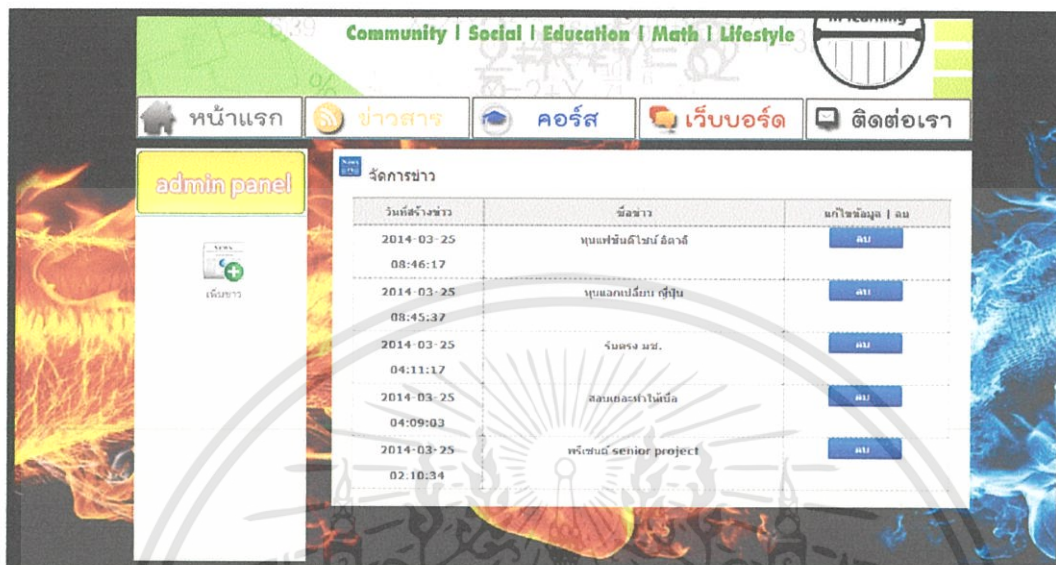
Community | Social | Education | Math | Lifestyle

หน้าแรก ข่าวสาร คอร์ส เว็บบอร์ด ติดต่อเรา

admin panel

เพิ่มข่าว

จัดการข่าว

| วันที่สร้างข่าว | ชื่อข่าว | แก้ไขข้อมูล \| ลบ |
|---|---|---|
| 2014-03-25 08:46:17 | หุนแฟชั่นดีไซน์ อิตาลี | ลบ |
| 2014-03-25 08:45:37 | หุนแลกเปลี่ยน ญี่ปุ่น | ลบ |
| 2014-03-25 04:11:17 | รับตรง มช. | ลบ |
| 2014-03-25 04:09:03 | สอบแอะทำให้เบ้อ | ลบ |
| 2014-03-25 02:10:34 | พรีเซนต์ senior project | ลบ |